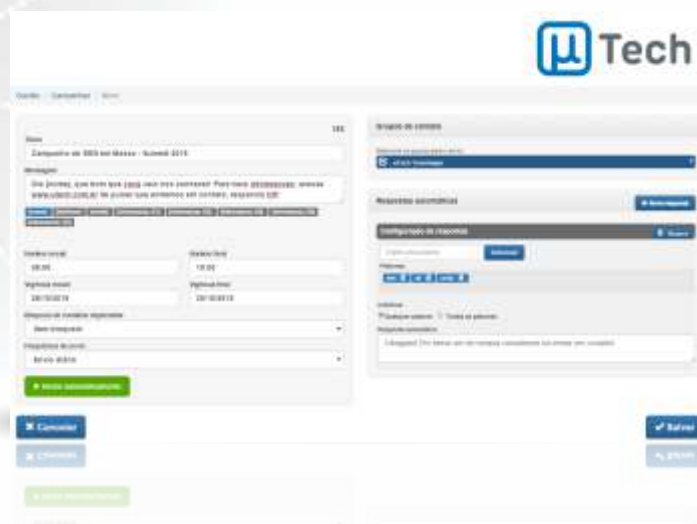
µ Tech

Gestão / Campanhas / Novo

Nome

Campanha de SMS em Massa - Summit 2015

Mensagem

Olá {nome}, que bom que você veio nos conhecer! Para mais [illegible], acesse www.utech.com.br. Se quiser que enviemos um contato, responda SIM

Horário inicial

08:00

Horário final

18:00

Vigência inicial

20/10/2015

Vigência final

20/10/2015

Bloqueio de contatos duplicados

Sem bloqueio

Frequência de envio

Envio diário

+ Envios automatizados

Grupos de contato

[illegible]

Respostas automáticas

+ Nova resposta

Configurações de respostas

Remover

Adicionar

Palavras

SIM

Selecionar

Qualquer palavra

Todas as palavras

Resposta automática

Obrigado! Em breve um de nossos consultores irá entrar em contato.

✖ Cancelar

✔ Salvar